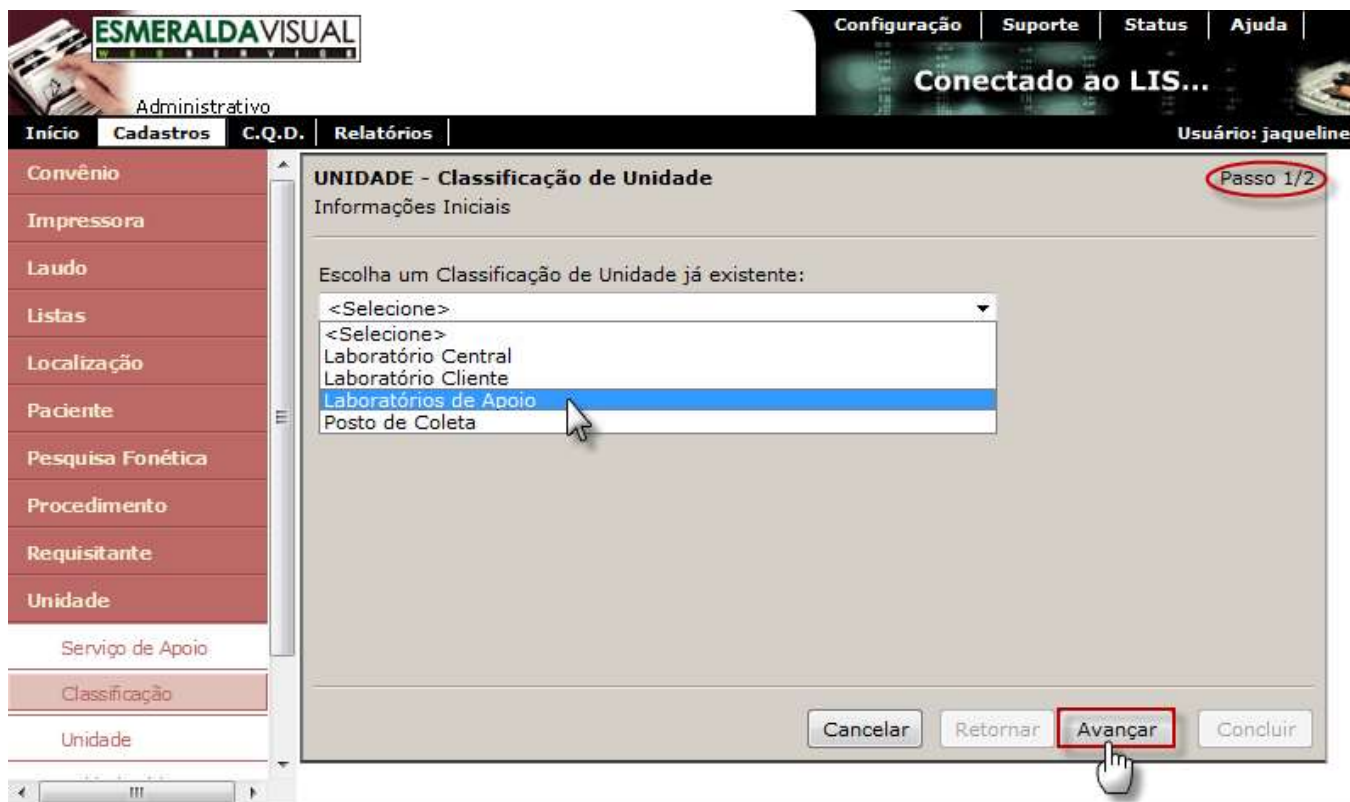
ESMERALDAVISUAL
WEB SERVICE
Administrativo

Configuração | Suporte | Status | Ajuda

Conectado ao LIS...

Início | Cadastros | C.Q.D. | Relatórios

Usuário: jaqueline

Convênio
Impressora
Laudo
Listas
Localização
Paciente
Pesquisa Fonética
Procedimento
Requisitante
Unidade
Serviço de Apoio
Classificação
Unidade

UNIDADE - Classificação de Unidade
Informações Iniciais

Passo 1/2

Escolha um Classificação de Unidade já existente:

<Selecione>
<Selecione>
Laboratório Central
Laboratório Cliente
Laboratórios de Apoio
Posto de Coleta

Cancelar | Retornar | Avançar | Concluir